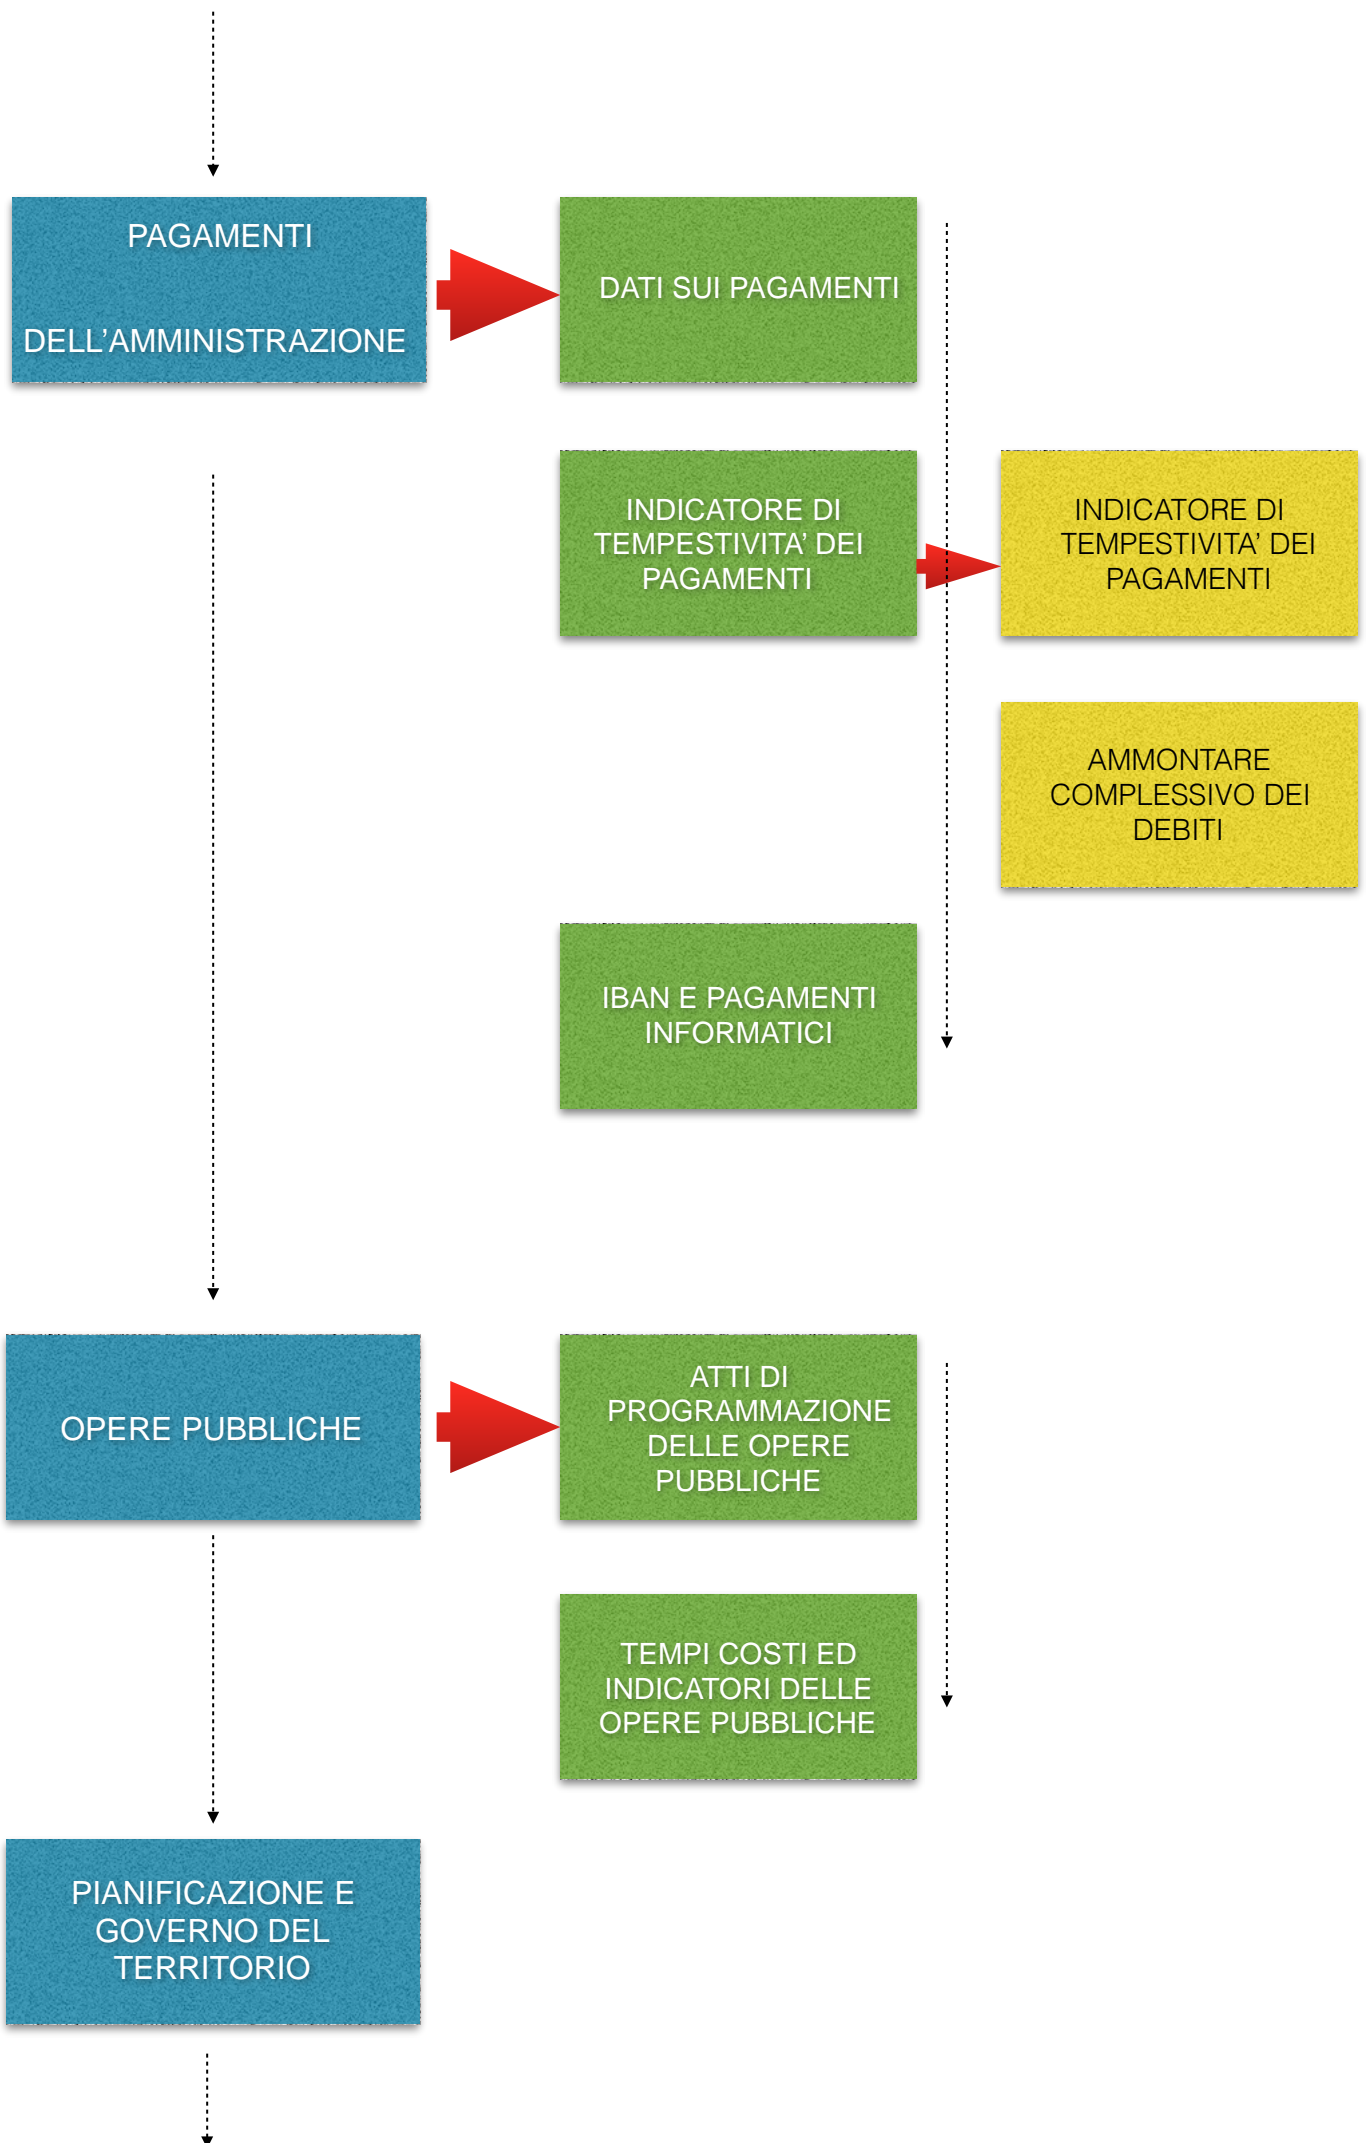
PAGAMENTI

DELL’AMMINISTRAZIONE

DATI SUI PAGAMENTI

INDICATORE DI TEMPESTIVITA’ DEI PAGAMENTI

INDICATORE DI TEMPESTIVITA’ DEI PAGAMENTI

AMMONTARE COMPLESSIVO DEI DEBITI

IBAN E PAGAMENTI INFORMATICI

OPERE PUBBLICHE

ATTI DI PROGRAMMAZIONE DELLE OPERE PUBBLICHE

TEMPI COSTI ED INDICATORI DELLE OPERE PUBBLICHE

PIANIFICAZIONE E GOVERNO DEL TERRITORIO